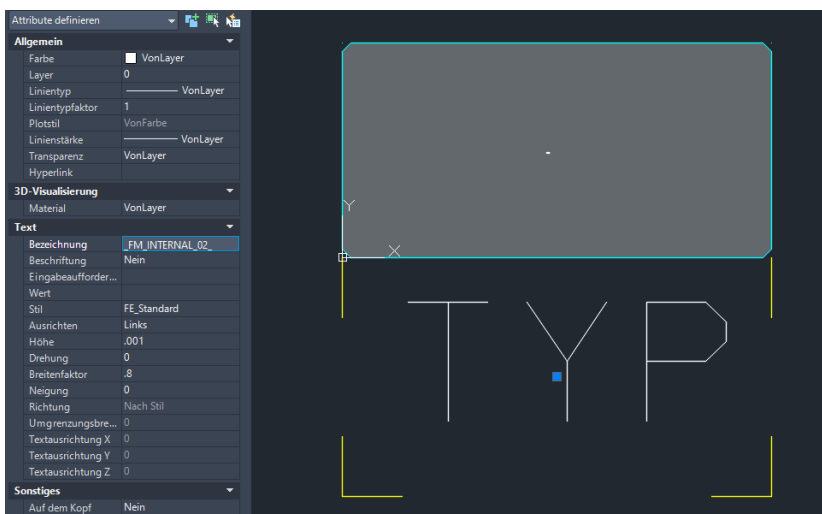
Attribute definieren

Allgemein

| | |
|---|---|
| Farbe | VonLayer |
| Layer | 0 |
| Linientyp | VonLayer |
| Linientypfaktor | 1 |
| Plotstil | VonFarbe |
| Linienstärke | VonLayer |
| Transparenz | VonLayer |
| Hyperlink | |

3D-Visualisierung

| | |
|---|---|
| Material | VonLayer |

Text

| | |
|---|---|
| Bezeichnung | _FM_INTERNAL_02_ |
| Beschriftung | Nein |
| Eingabeaufforder... | |
| Wert | |
| Stil | FE_Standard |
| Ausrichten | Links |
| Höhe | .001 |
| Drehung | 0 |
| Breitenfaktor | .8 |
| Neigung | 0 |
| Richtung | Nach Stil |
| Umgrenzungsbre... | 0 |
| Textausrichtung X | 0 |
| Textausrichtung Y | 0 |
| Textausrichtung Z | 0 |

Sonstiges

| | |
|---|---|
| Auf dem Kopf | Nein |

Y
X
TYP